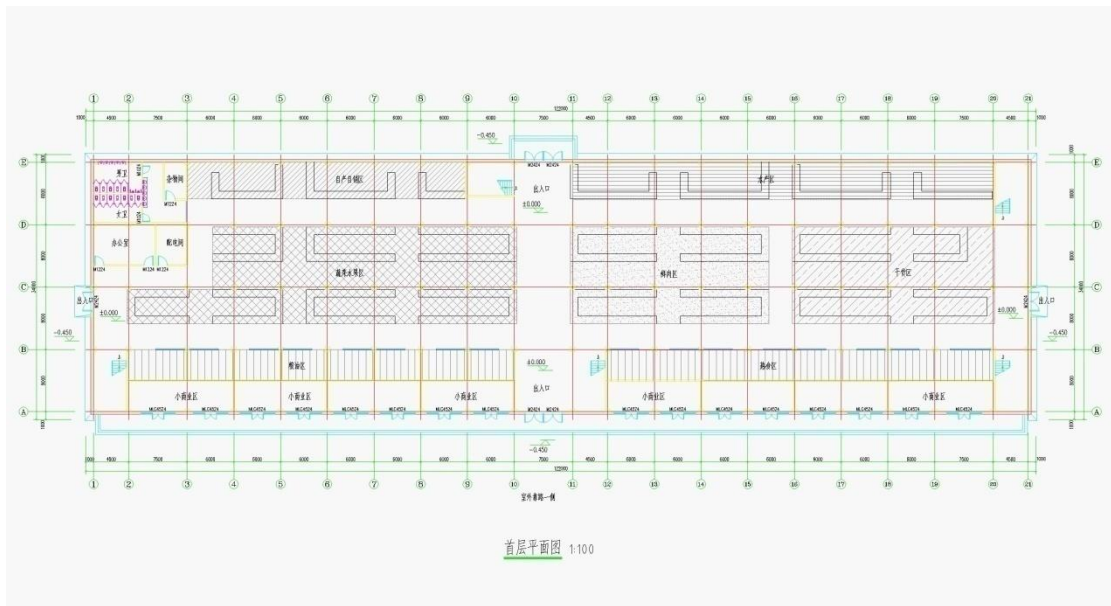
① ② ③ ④ ⑤ ⑥ ⑦ ⑧ ⑨ ⑩ ⑪ ⑫ ⑬ ⑭ ⑮ ⑯ ⑰ ⑱ ⑲ ⑳ ㉑

122980

1000 4500 7500 6000 6000 6000 6000 6000 6000 6000 7000 4500 6000 6000 6000 6000 6000 6000 6000 7500 4500 1000

-0.450

M2424 M2424

E D C B A

男卫 杂物间 M1224 女卫 自产自销区 出入口 ±0.000 水产区

办公室 配电间 M1224 M1224 M1224 蔬菜水果区 肉类区 干货区

出入口 ±0.000 -0.450 出入口 ±0.000 -0.450

粮油区 ±0.000 出入口 熟食区

小商业区 小商业区 小商业区 小商业区 小商业区

MLC4524 MLC4524 MLC4524 MLC4524 MLC4524 MLC4524 MLC4524 MLC4524 M2424 M2424 MLC4524 MLC4524 MLC4524 MLC4524 MLC4524 MLC4524 MLC4524 MLC4524

-0.450

122980

1000 4500 7500 6000 6000 6000 6000 6000 6000 6000 7000 4500 6000 6000 6000 6000 6000 6000 6000 7500 4500 1000

① ② ③ ④ ⑤ ⑥ ⑦ ⑧ ⑨ ⑩ ⑪ ⑫ ⑬ ⑭ ⑮ ⑯ ⑰ ⑱ ⑲ ⑳ ㉑

室外景观一侧

首层平面图 1:100